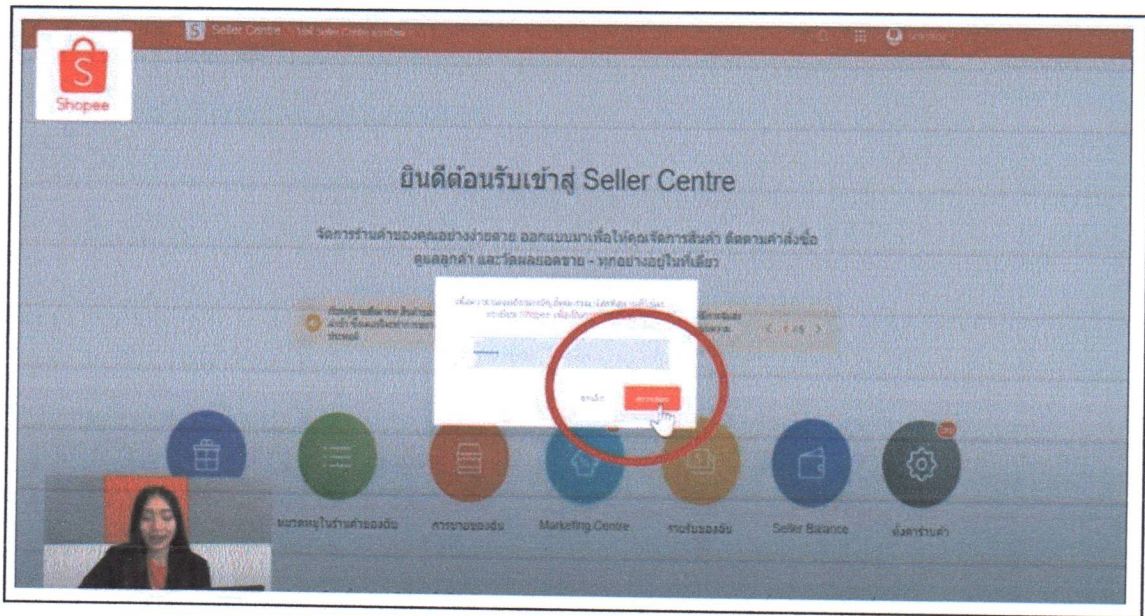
S Seller Centre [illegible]

Shopee

ยินดีต้อนรับเข้าสู่ Seller Centre

จัดการร้านค้าของคุณอย่างง่ายดาย ออกแบบมาเพื่อให้คุณจัดการสินค้า ติดตามคำสั่งซื้อ ดูแลลูกค้า และวัดผลยอดขาย - ทุกอย่างอยู่ในที่เดียว

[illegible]

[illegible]

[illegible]

ยกเลิก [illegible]

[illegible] ในร้านค้าของฉัน การขายของฉัน Marketing Centre รายรับของฉัน Seller Balance ตั้งค่าร้านค้า